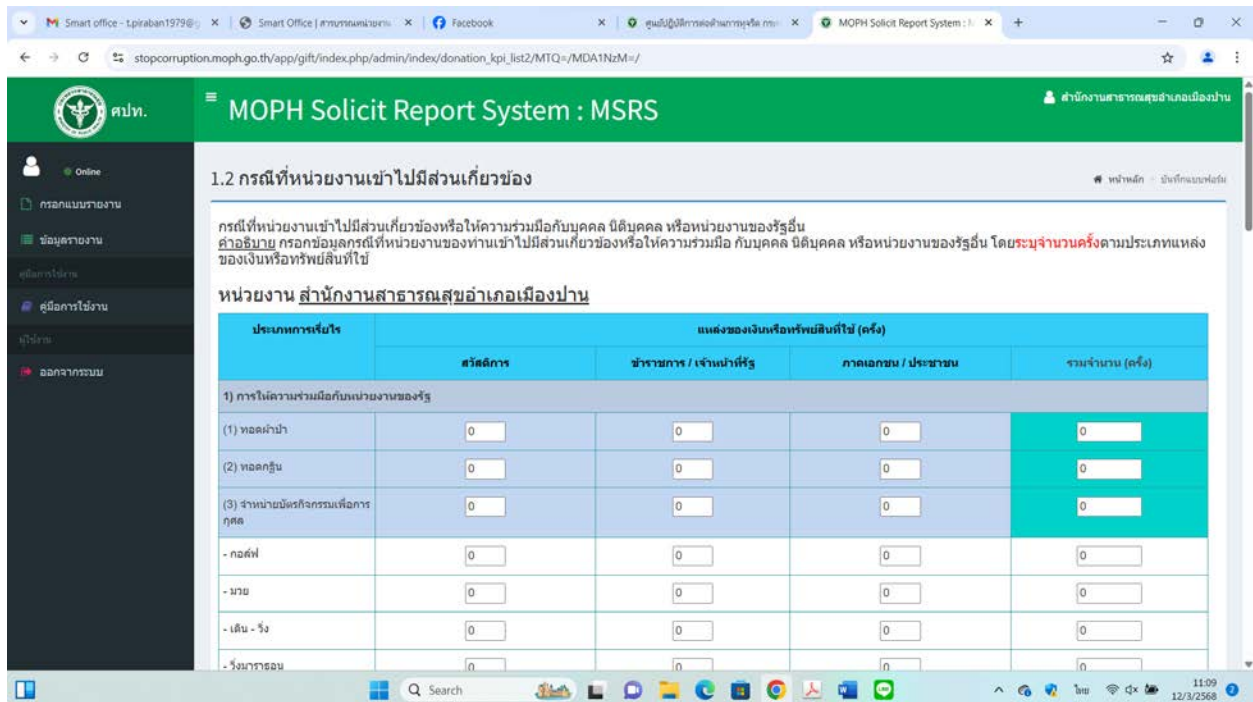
M Smart office - t.piraban1979@ | Smart Office | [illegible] | Facebook | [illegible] | MOPH Solicit Report System

stopcorruption.moph.go.th/app/gift/index.php/admin/index/donation_kpi_list2/MTQ=/MDA1NzM=/

ศปท.

MOPH Solicit Report System : MSRS

สำนักงานสาธารณสุขอำเภอเมืองปาน

Online

กรอกแบบรายงาน

ข้อมูลรายงาน

คู่มือการใช้งาน

คู่มือการใช้งาน

ผู้ใช้งาน

ออกจากระบบ

1.2 กรณีที่หน่วยงานเข้าไปมีส่วนเกี่ยวข้อง

หน้าหลัก > บันทึกแบบฟอร์ม

กรณีที่หน่วยงานเข้าไปมีส่วนเกี่ยวข้องหรือให้ความร่วมมือกับบุคคล นิติบุคคล หรือหน่วยงานของรัฐอื่น
คำอธิบาย กรอกข้อมูลกรณีที่หน่วยงานของท่านเข้าไปมีส่วนเกี่ยวข้องหรือให้ความร่วมมือ กับบุคคล นิติบุคคล หรือหน่วยงานของรัฐอื่น โดยระบุจำนวนครั้งตามประเภทแหล่งของเงินหรือทรัพย์สินที่ใช้

หน่วยงาน สำนักงานสาธารณสุขอำเภอเมืองปาน

| ประเภทการเรี่ยไร | แหล่งของเงินหรือทรัพย์สินที่ใช้ (ครั้ง) | | | |
|---|---|---|---|---|
| | สวัสดิการ | ข้าราชการ / เจ้าหน้าที่รัฐ | ภาคเอกชน / ประชาชน | รวมจำนวน (ครั้ง) |
| 1) การให้ความร่วมมือกับหน่วยงานของรัฐ | | | | |
| (1) ทอดผ้าป่า | 0 | 0 | 0 | 0 |
| (2) ทอดกฐิน | 0 | 0 | 0 | 0 |
| (3) จำหน่ายบัตรกิจกรรมเพื่อการกุศล | 0 | 0 | 0 | 0 |
| - กอล์ฟ | 0 | 0 | 0 | 0 |
| - มวย | 0 | 0 | 0 | 0 |
| - เดิน - วิ่ง | 0 | 0 | 0 | 0 |
| - วิ่งมาราธอน | 0 | 0 | 0 | 0 |

Search

11:09
12/3/2568